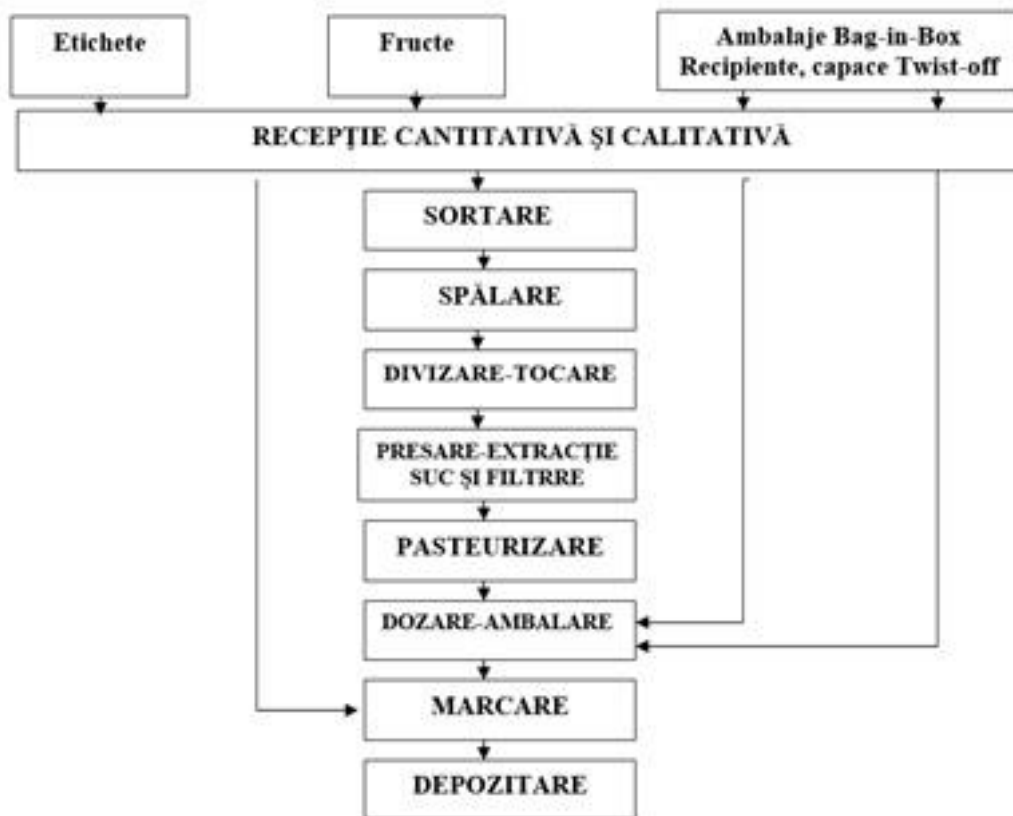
Etichete

Fructe

Ambalaje Bag-in-Box
Recipiente, capace Twist-off

RECEPŢIE CANTITATIVĂ ŞI CALITATIVĂ

SORTARE

SPĂLARE

DIVIZARE-TOCARE

PRESARE-EXTRACŢIE SUC ŞI FILTRRE

PASTEURIZARE

DOZARE-AMBALARE

MARCARE

DEPOZITARE